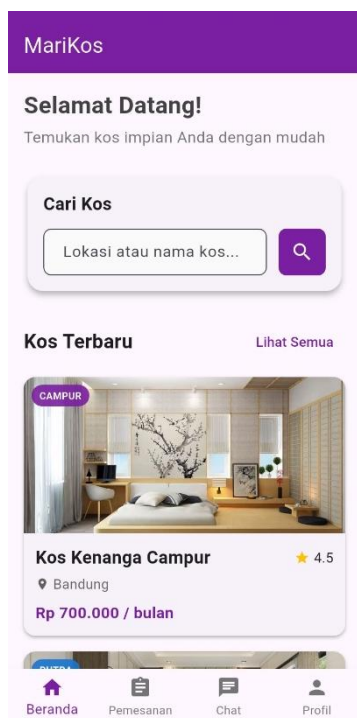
MariKos

Selamat Datang!

Temukan kos impian Anda dengan mudah

Cari Kos

Lokasi atau nama kos...

Kos Terbaru

Lihat Semua

CAMPUR

Kos Kenanga Campur

★ 4.5

Bandung

Rp 700.000 / bulan

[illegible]

Beranda

Pemesanan

Chat

Profil